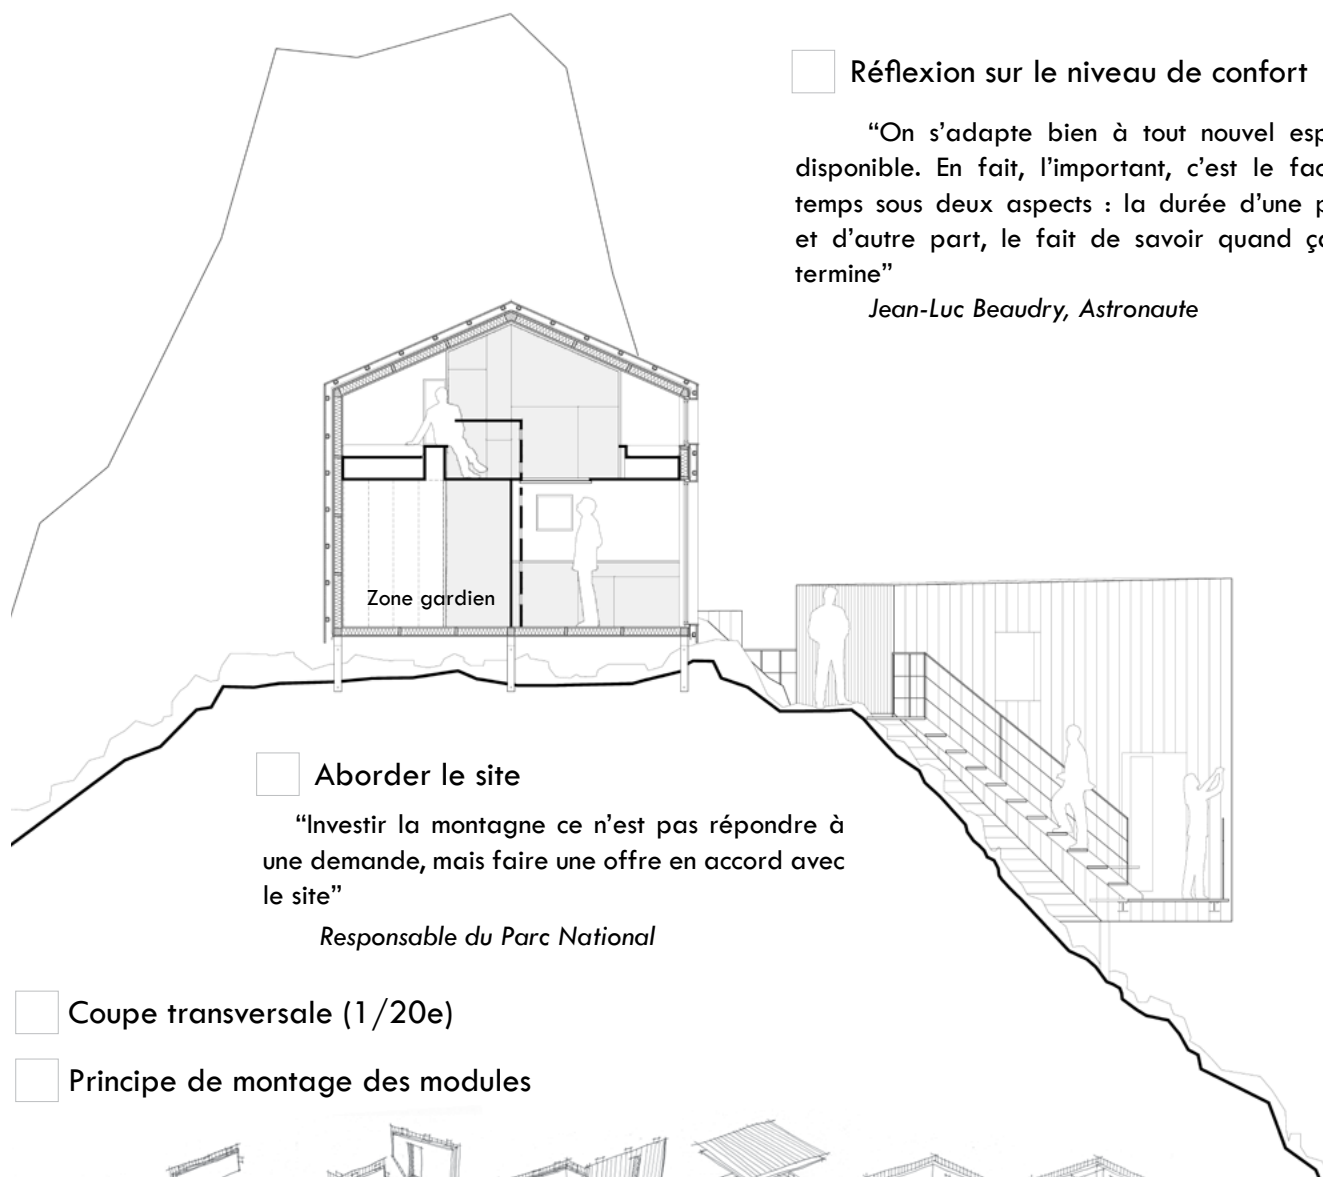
Réflexion sur le niveau de confort

"On s'adapte bien à tout nouvel esp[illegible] disponible. En fait, l'important, c'est le fac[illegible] temps sous deux aspects : la durée d'une p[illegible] et d'autre part, le fait de savoir quand ç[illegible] termine"

Jean-Luc Beaudry, Astronaute

Zone gardien

Aborder le site

"Investir la montagne ce n'est pas répondre à une demande, mais faire une offre en accord avec le site"

Responsable du Parc National

Coupe transversale (1/20e)

Principe de montage des modules